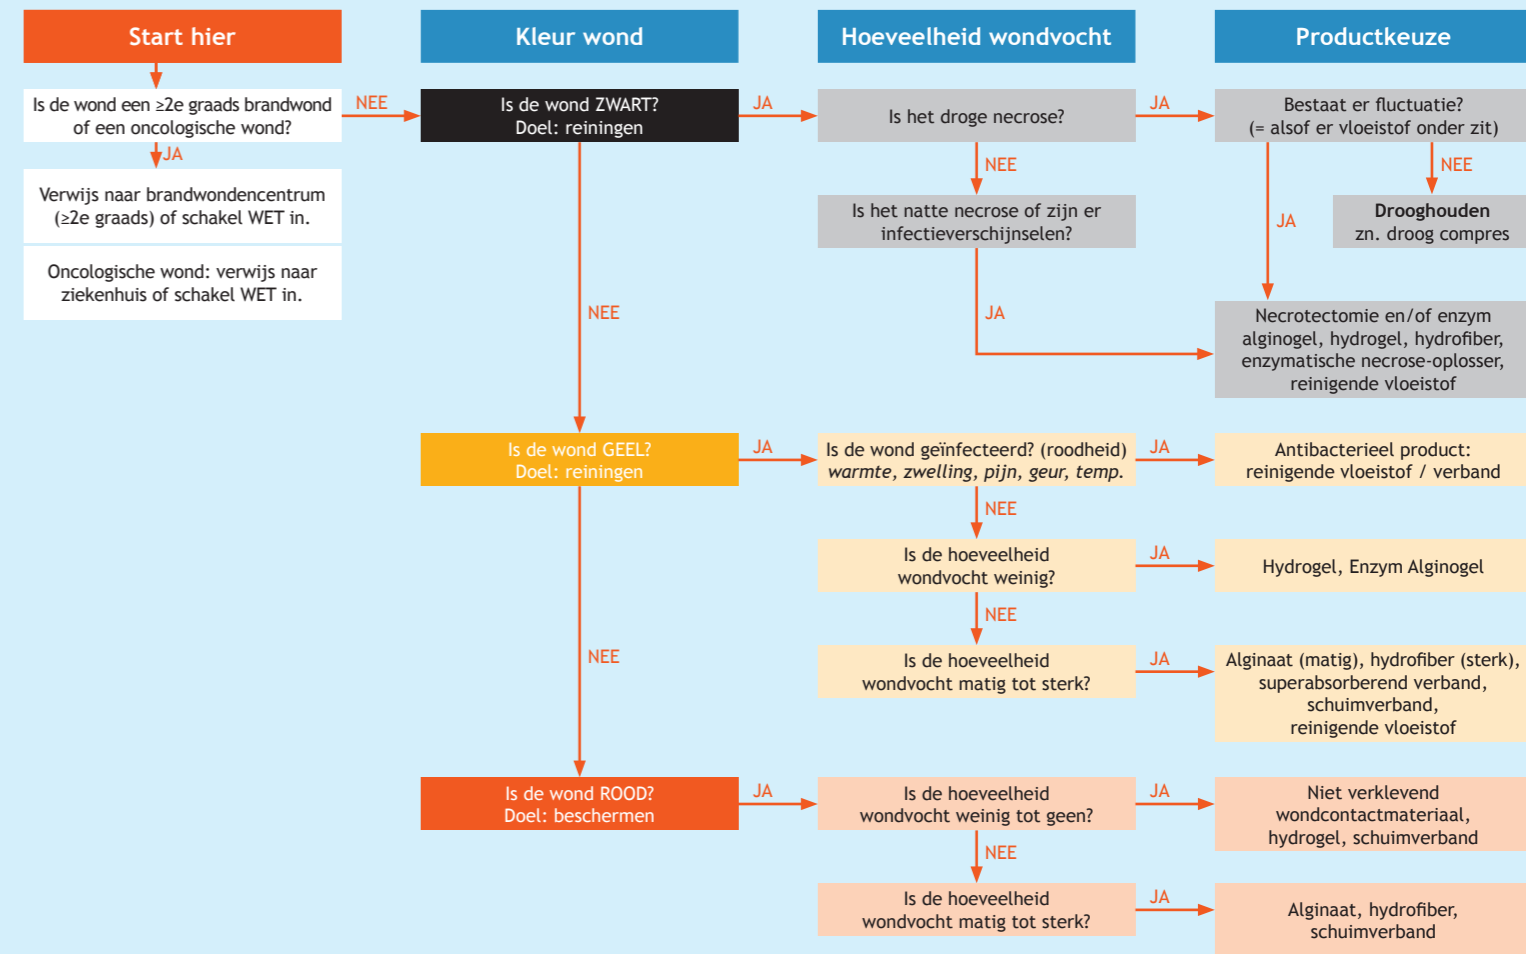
Start hier

Kleur wond

Hoeveelheid wondvocht

Productkeuze

Is de wond een ≥2e graads brandwond of een oncologische wond?

NEE

JA

Verwijs naar brandwondencentrum (≥2e graads) of schakel WET in.

Oncologische wond: verwijs naar ziekenhuis of schakel WET in.

Is de wond ZWART?
Doel: reiningen

JA

Is het droge necrose?

JA

Bestaat er fluctuatie?
(= alsof er vloeistof onder zit)

NEE

Drooghouden
zn. droog compres

JA

NEE

Is het natte necrose of zijn er infectieverschijnselen?

JA

NEE

Necrotectomie en/of enzym alginogel, hydrogel, hydrofiber, enzymatische necrose-oplosser, reinigende vloeistof

Is de wond GEEL?
Doel: reiningen

JA

Is de wond geïnfecteerd? (roodheid)
*warmte, zwelling, pijn, geur, temp.*

JA

Antibacterieel product:
reinigende vloeistof / verband

NEE

Is de hoeveelheid wondvocht weinig?

JA

Hydrogel, Enzym Alginogel

NEE

NEE

Is de hoeveelheid wondvocht matig tot sterk?

JA

Alginaat (matig), hydrofiber (sterk), superabsorberend verband, schuimverband, reinigende vloeistof

Is de wond ROOD?
Doel: beschermen

JA

Is de hoeveelheid wondvocht weinig tot geen?

JA

Niet verklevend wondcontactmateriaal, hydrogel, schuimverband

NEE

Is de hoeveelheid wondvocht matig tot sterk?

JA

Alginaat, hydrofiber, schuimverband